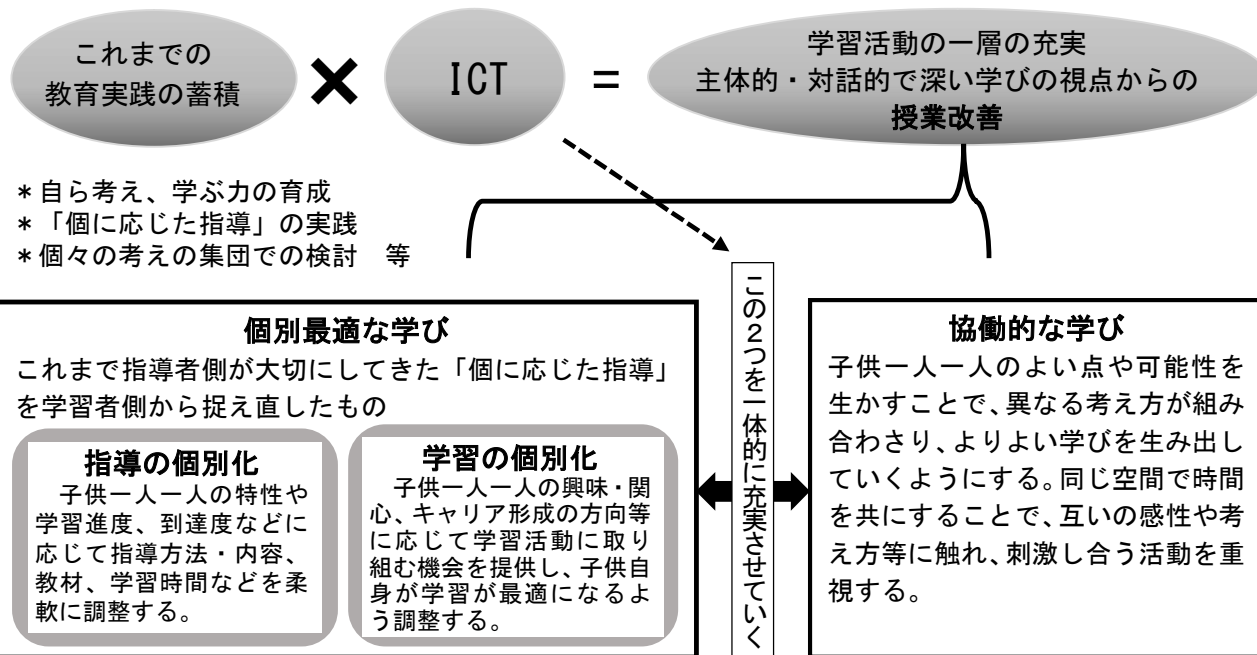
これまでの教育実践の蓄積

✕

ICT

＝

学習活動の一層の充実
主体的・対話的で深い学びの視点からの
授業改善

＊自ら考え、学ぶ力の育成
＊「個に応じた指導」の実践
＊個々の考えの集団での検討　等

この2つを一体的に充実させていく

個別最適な学び
これまで指導者側が大切にしてきた「個に応じた指導」を学習者側から捉え直したもの

指導の個別化
子供一人一人の特性や学習進度、到達度などに応じて指導方法・内容、教材、学習時間などを柔軟に調整する。

学習の個別化
子供一人一人の興味・関心、キャリア形成の方向等に応じて学習活動に取り組む機会を提供し、子供自身が学習が最適になるよう調整する。

協働的な学び
子供一人一人のよい点や可能性を生かすことで、異なる考え方が組み合わさり、よりよい学びを生み出していくようにする。同じ空間で時間を共にすることで、互いの感性や考え方等に触れ、刺激し合う活動を重視する。